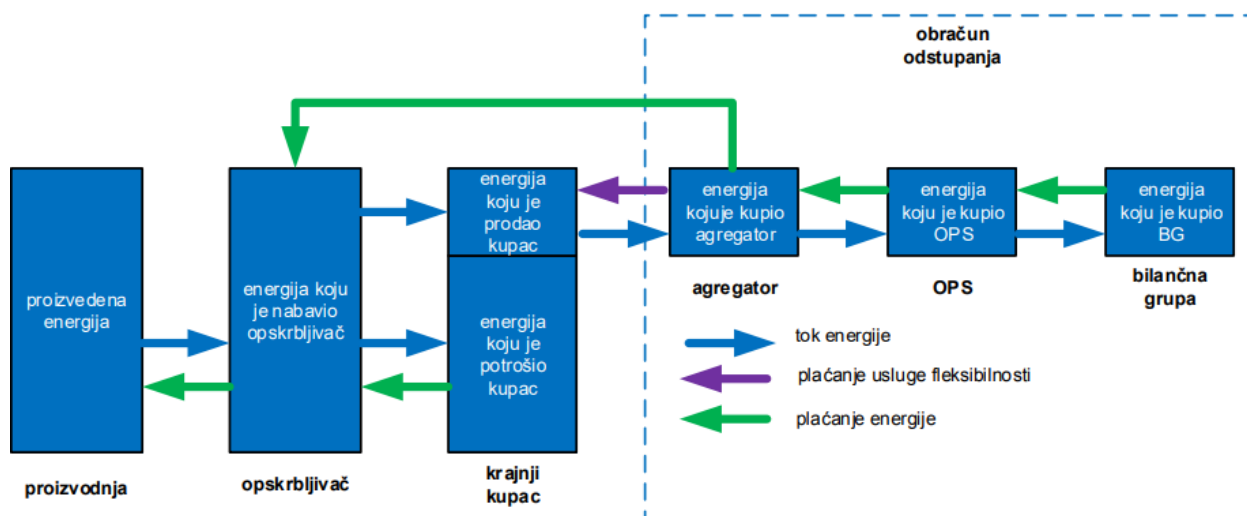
obračun odstupanja

proizvedena energija

energija koju je nabavio opskrbljivač

energija koju je prodao kupac

energija koju je potrošio kupac

energija koju je kupio agregator

energija koju je kupio OPS

energija koju je kupio BG

agregator

OPS

bilančna grupa

tok energije

plaćanje usluge fleksibilnosti

plaćanje energije

proizvodnja

opskrbljivač

krajnji kupac